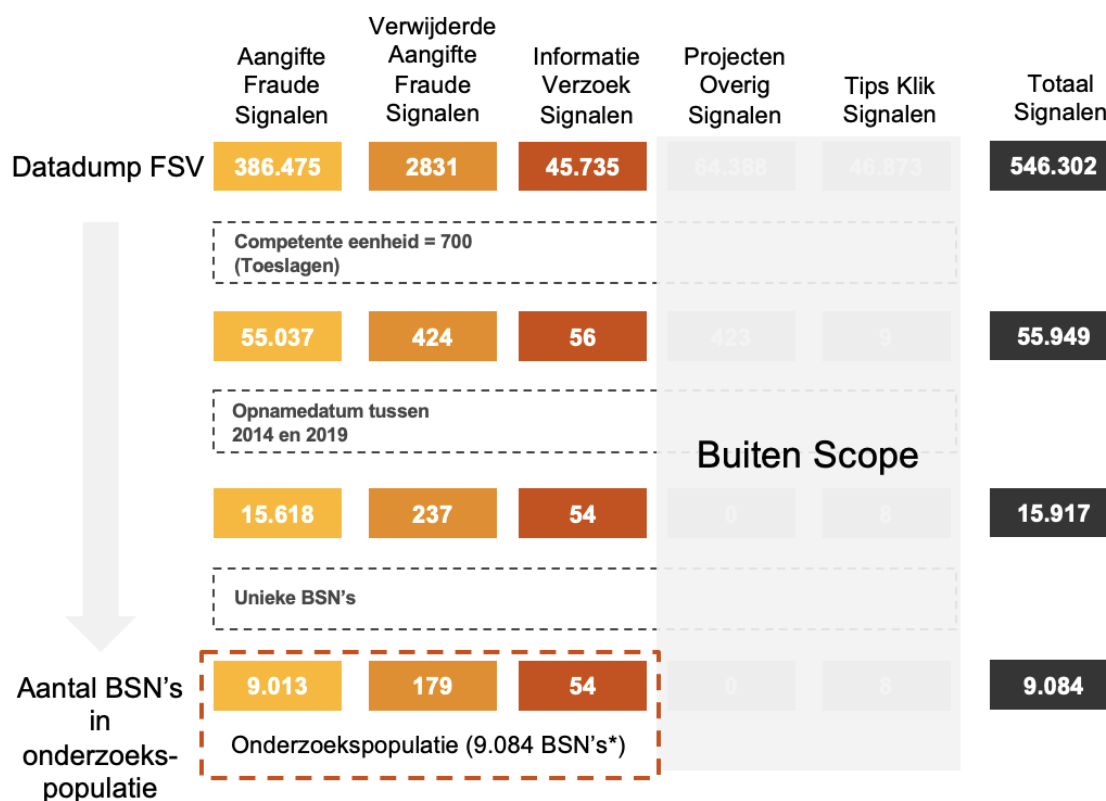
| | Aangifte Fraude Signalen | Verwijderde Aangifte Fraude Signalen | Informatie Verzoek Signalen | Projecten Overig Signalen | Tips Klik Signalen | Totaal Signalen |
|---|---|---|---|---|---|---|
| Datadump FSV | 386.475 | 2831 | 45.735 | 64.388 | 46.873 | 546.302 |
| Competente eenheid = 700 (Toeslagen) | | | | | | |
| | 55.037 | 424 | 56 | 423 | 9 | 55.949 |
| Opnamedatum tussen 2014 en 2019 | | | | | | |
| | 15.618 | 237 | 54 | 0 | 8 | 15.917 |
| Unieke BSN's | | | | | | |
| Aantal BSN's in onderzoekspopulatie | 9.013 | 179 | 54 | 0 | 8 | 9.084 |

Buiten Scope

Onderzoekspopulatie (9.084 BSN's*)